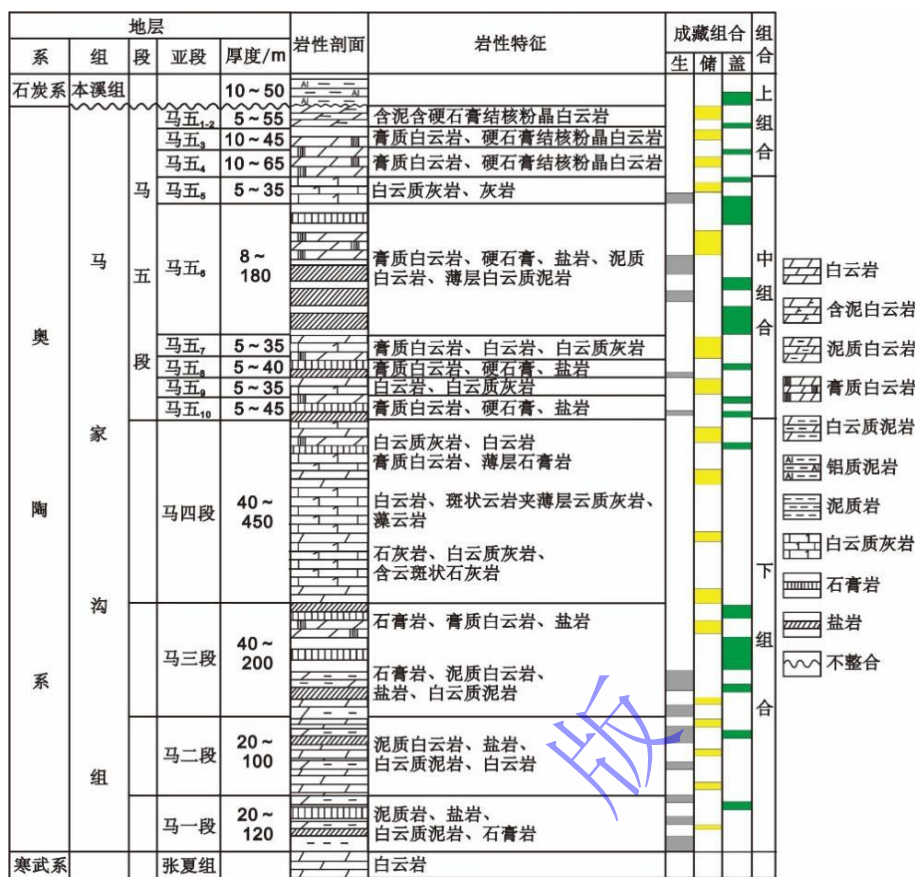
| 地层 | | | | | 岩性剖面 | 岩性特征 | 成藏组合 | | | 组合 |
|---|---|---|---|---|---|---|---|---|---|---|
| 系 | 组 | 段 | 亚段 | 厚度/m | | | 生 | 储 | 盖 | |
| 石炭系 | 本溪组 | | | 10～50 | | | | | | |
| 奥陶系 | 马家沟组 | 马五段 | 马五$_{1-2}$ | 5～55 | | 含泥含硬石膏结核粉晶白云岩 | | | | 上组合 |
| | | | 马五$_3$ | 10～45 | | 膏质白云岩、硬石膏结核粉晶白云岩 | | | | |
| | | | 马五$_4$ | 10～65 | | 膏质白云岩、硬石膏结核粉晶白云岩 | | | | |
| | | | 马五$_5$ | 5～35 | | 白云质灰岩、灰岩 | | | | 中组合 |
| | | | 马五$_6$ | 8～180 | | 膏质白云岩、硬石膏、盐岩、泥质白云岩、薄层白云质泥岩 | | | | |
| | | | 马五$_7$ | 5～35 | | 膏质白云岩、白云岩、白云质灰岩 | | | | |
| | | | 马五$_8$ | 5～40 | | 膏质白云岩、硬石膏、盐岩 | | | | |
| | | | 马五$_9$ | 5～35 | | 白云岩、白云质灰岩 | | | | |
| | | | 马五$_{10}$ | 5～45 | | 膏质白云岩、硬石膏、盐岩 | | | | |
| | | | 马四段 | 40～450 | | 白云质灰岩、白云岩<br>膏质白云岩、薄层石膏岩<br>白云岩、斑状云岩夹薄层云质灰岩、藻云岩<br>石灰岩、白云质灰岩、含云斑状石灰岩 | | | | 下组合 |
| | | | 马三段 | 40～200 | | 石膏岩、膏质白云岩、盐岩<br>石膏岩、泥质白云岩、盐岩、白云质泥岩 | | | | |
| | | | 马二段 | 20～100 | | 泥质白云岩、盐岩、白云质泥岩、白云岩 | | | | |
| | | | 马一段 | 20～120 | | 泥质岩、盐岩、白云质泥岩、石膏岩 | | | | |
| 寒武系 | | | 张夏组 | | | 白云岩 | | | | |

白云岩
含泥白云岩
泥质白云岩
膏质白云岩
白云质泥岩
铝质泥岩
泥质岩
白云质灰岩
石膏岩
盐岩
不整合